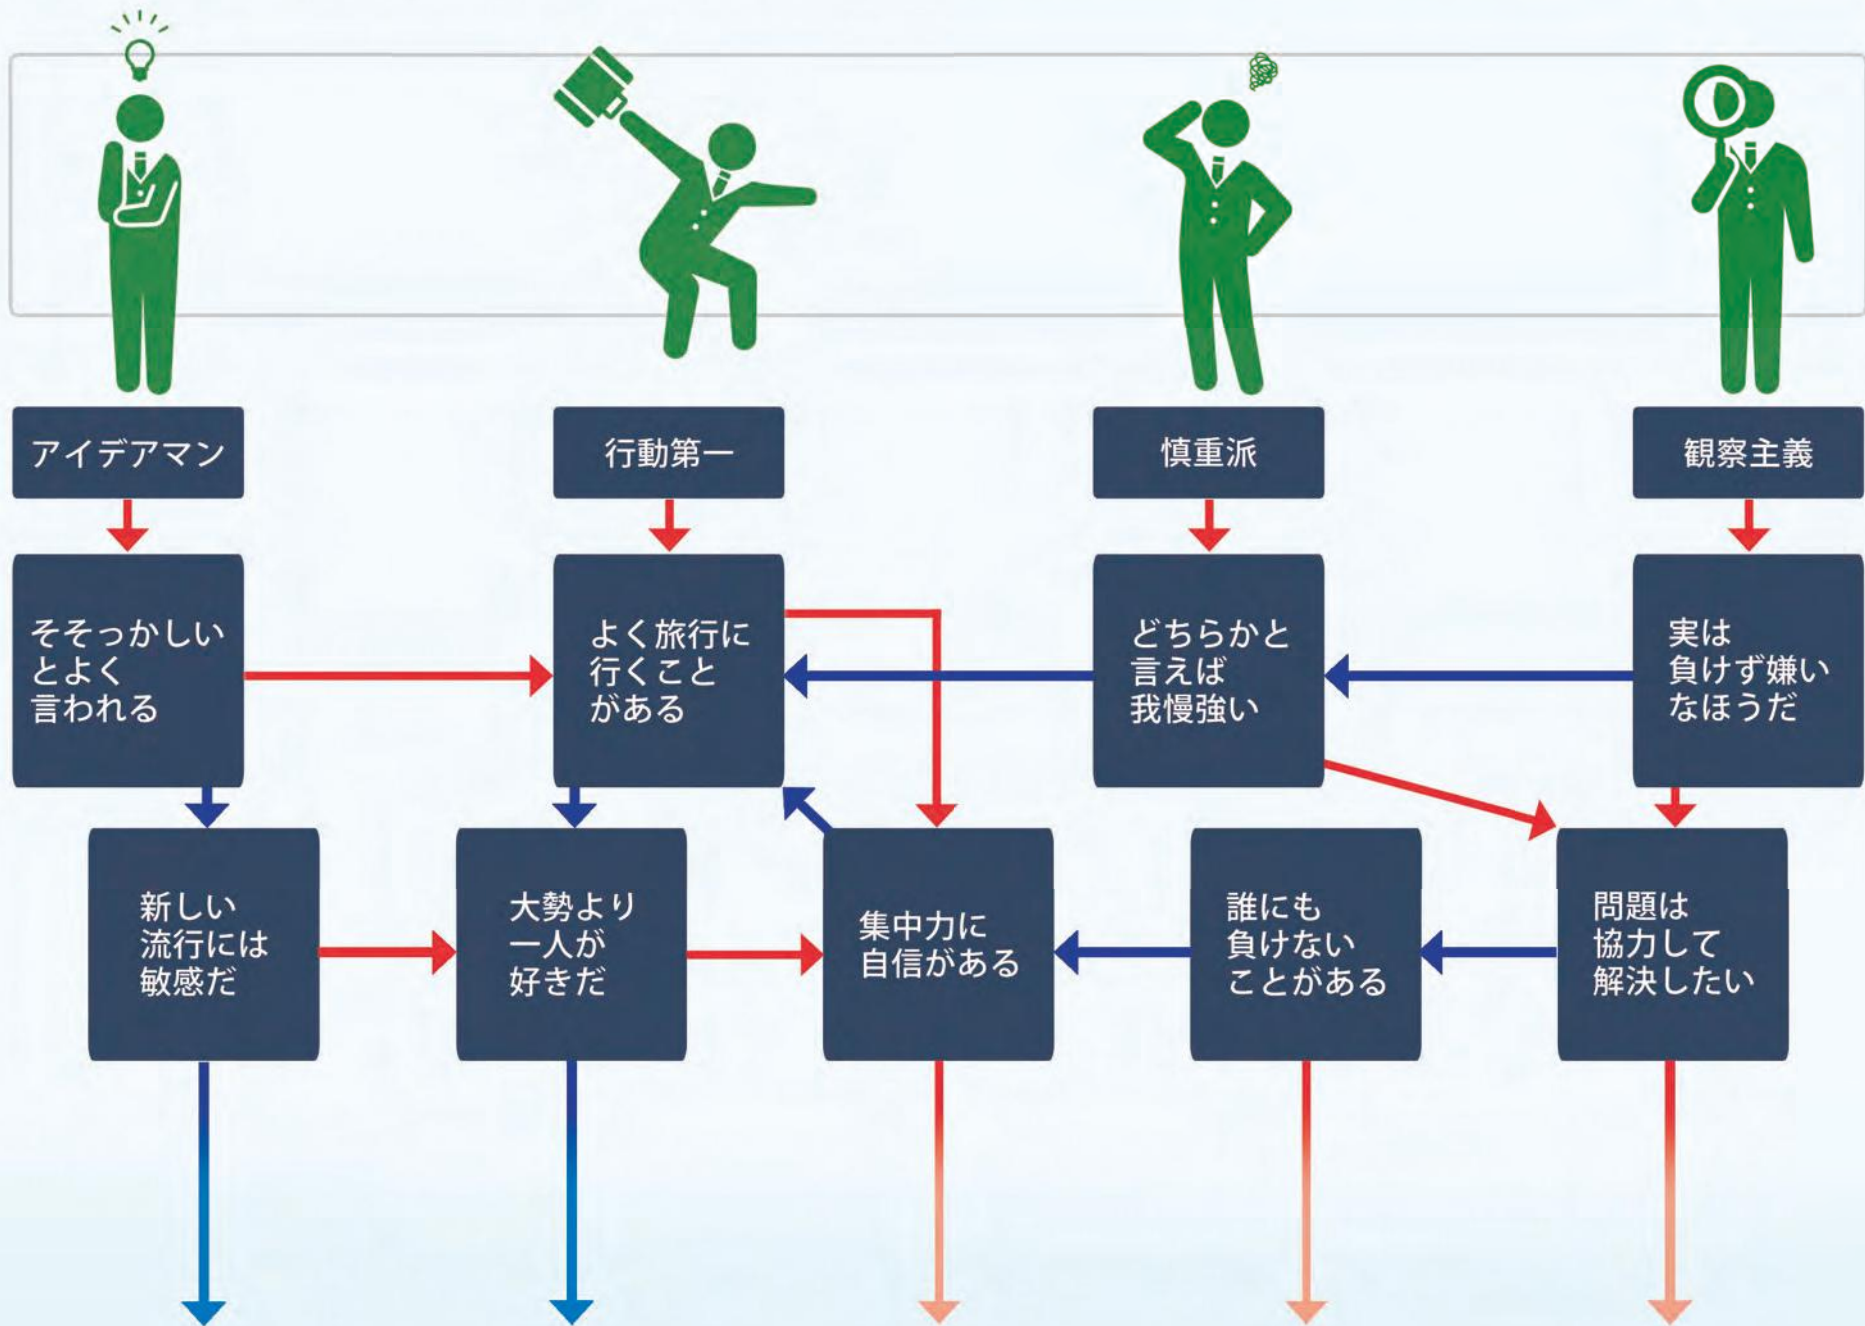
アイデアマン

行動第一

慎重派

観察主義

そそっかしいとよく言われる

よく旅行に行くことがある

どちらかと言えば我慢強い

実は負けず嫌いなほうだ

新しい流行には敏感だ

大勢より一人が好きだ

集中力に自信がある

誰にも負けないことがある

問題は協力して解決したい